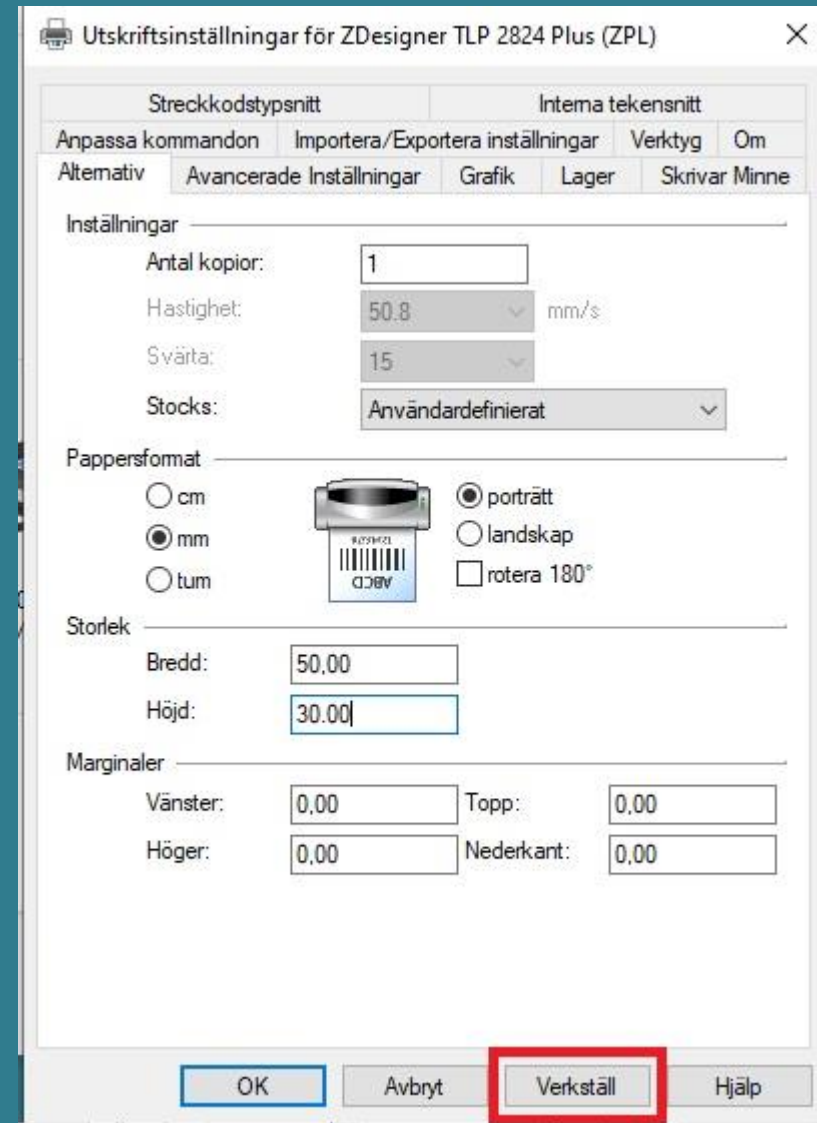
Utskriftsinställningar för ZDesigner TLP 2824 Plus (ZPL)

Streckkodstypsnitt | Interna tekensnitt
Anpassa kommandon | Importera/Exportera inställningar | Verktyg | Om
Alternativ | Avancerade Inställningar | Grafik | Lager | Skrivar Minne

Inställningar
Antal kopior: 1
Hastighet: 50.8 mm/s
Svärta: 15
Stocks: Användardefinierat

Pappersformat
cm
mm
tum
ABCD
porträtt
landskap
rotera 180°

Storlek
Bredd: 50,00
Höjd: 30.00

Marginaler
Vänster: 0,00
Topp: 0,00
Höger: 0,00
Nederkant: 0,00

OK
Avbryt
Verkställ
Hjälp